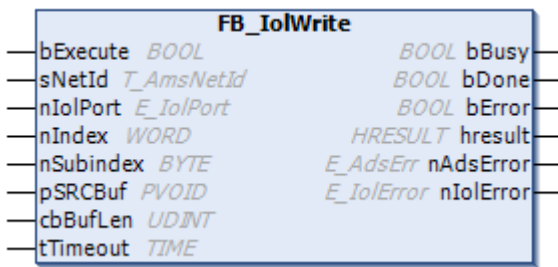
FB_IolWrite

bExecute BOOL
sNetId T_AmsNetId
nIolPort E_IolPort
nIndex WORD
nSubindex BYTE
pSRCBuf PVOID
cbBufLen UDINT
tTimeout TIME

BOOL bBusy
BOOL bDone
BOOL bError
HRESULT hresult
E_AdsErr nAdsError
E_IolError nIolError